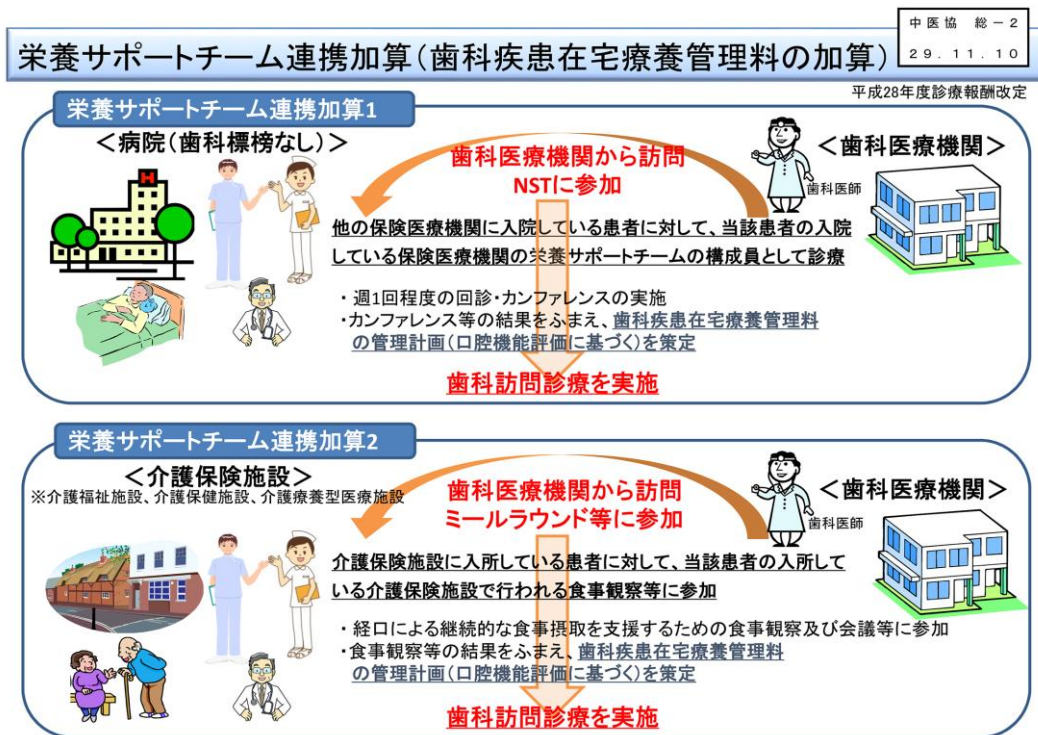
中医協　総－２
２９．１１．１０

栄養サポートチーム連携加算（歯科疾患在宅療養管理料の加算）

平成28年度診療報酬改定

栄養サポートチーム連携加算1

＜病院（歯科標榜なし）＞

歯科医療機関から訪問
NSTに参加

＜歯科医療機関＞

歯科医師

他の保険医療機関に入院している患者に対して、当該患者の入院している保険医療機関の栄養サポートチームの構成員として診療

・週1回程度の回診・カンファレンスの実施
・カンファレンス等の結果をふまえ、歯科疾患在宅療養管理料の管理計画（口腔機能評価に基づく）を策定

歯科訪問診療を実施

栄養サポートチーム連携加算2

＜介護保険施設＞
※介護福祉施設、介護保健施設、介護療養型医療施設

歯科医療機関から訪問
ミールラウンド等に参加

＜歯科医療機関＞

歯科医師

介護保険施設に入所している患者に対して、当該患者の入所している介護保険施設で行われる食事観察等に参加

・経口による継続的な食事摂取を支援するための食事観察及び会議等に参加
・食事観察等の結果をふまえ、歯科疾患在宅療養管理料の管理計画（口腔機能評価に基づく）を策定

歯科訪問診療を実施